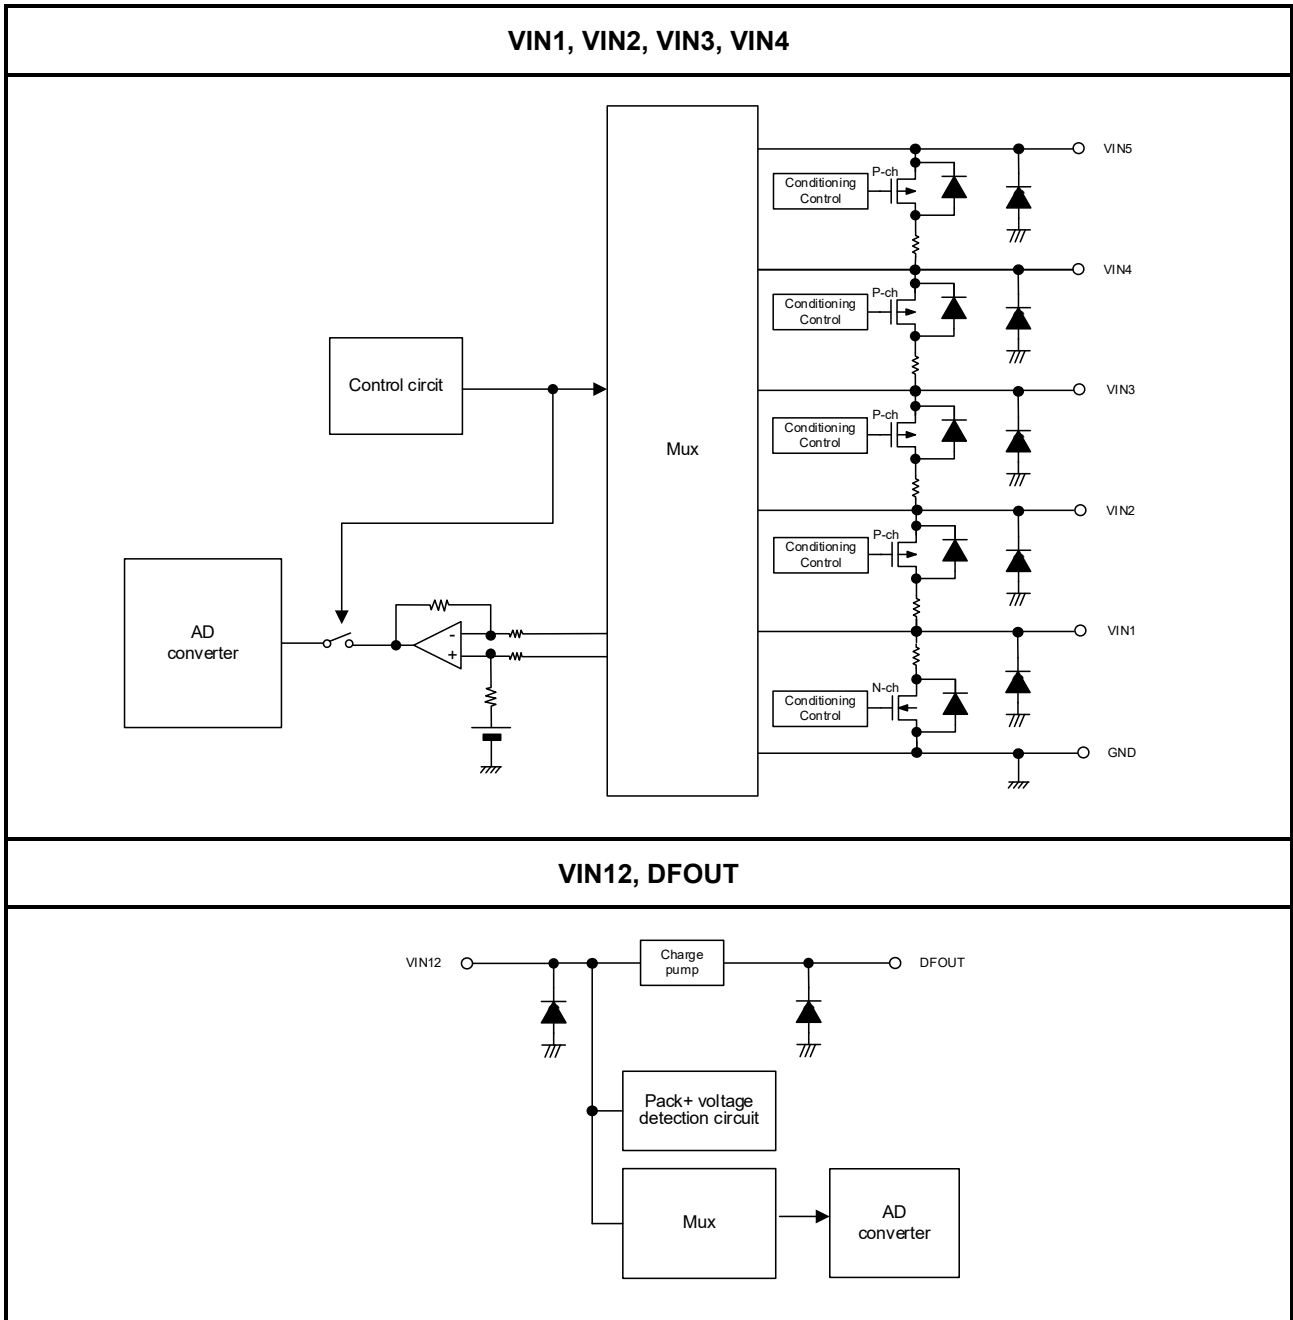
VIN1, VIN2, VIN3, VIN4

Control circit

Mux

AD converter

-
+

P-ch
Conditioning Control

VIN5

P-ch
Conditioning Control

VIN4

P-ch
Conditioning Control

VIN3

P-ch
Conditioning Control

VIN2

VIN1

N-ch
Conditioning Control

GND

VIN12, DFOUT

VIN12

Charge pump

DFOUT

Pack+ voltage detection circuit

Mux

AD converter